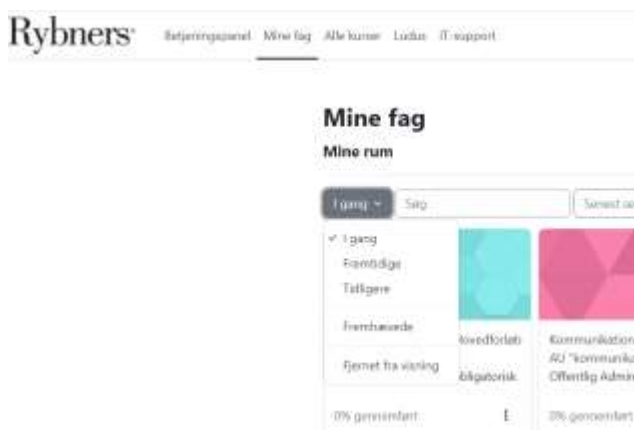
Rybners

Betjeningspanel Mine fag Alle kurser Ludus IT-support

Mine fag

Mine rum

I gang

Søg

Senest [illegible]

✓ I gang

Fremtidige

Tidligere

Fremhævede

Fjernet fra visning

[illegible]ovedforløb

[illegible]bligatorisk

Kommunikation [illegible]

AU "kommunik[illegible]

Offentlig Admin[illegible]

0% gennemført

0% gennemført